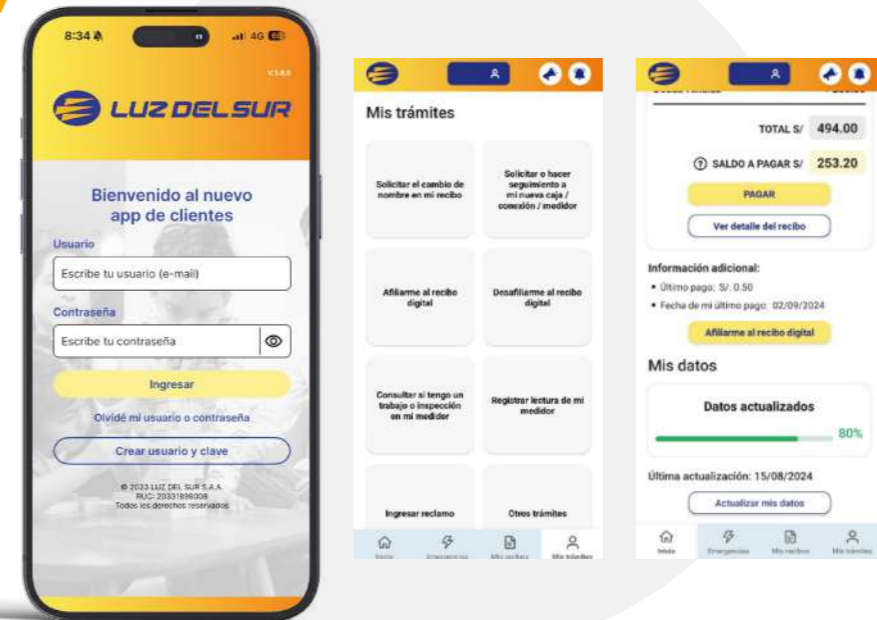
8:34

4G

V1.6.5

LUZ DEL SUR

Bienvenido al nuevo app de clientes

Usuario

Escribe tu usuario (e-mail)

Contraseña

Escribe tu contraseña

Ingresar

Olvidé mi usuario o contraseña

Crear usuario y clave

© 2023 LUZ DEL SUR S.A.A.
RUC: 20331898008
Todos los derechos reservados

Mis trámites

Solicitar el cambio de nombre en mi recibo

Solicitar o hacer seguimiento a mi nueva caja / conexión / medidor

Afiliarme al recibo digital

Desafiliarme al recibo digital

Consultar si tengo un trabajo o inspección en mi medidor

Registrar lectura de mi medidor

Ingresar reclamo

Otros trámites

Inicio Emergencias Mis recibos Mis trámites

TOTAL S/ 494.00

SALDO A PAGAR S/ 253.20

PAGAR

Ver detalle del recibo

Información adicional:

• Último pago: S/. 0.50

• Fecha de mi último pago: 02/09/2024

Afiliarme al recibo digital

Mis datos

Datos actualizados

80%

Última actualización: 15/08/2024

Actualizar mis datos

Inicio Emergencias Mis recibos Mis trámites